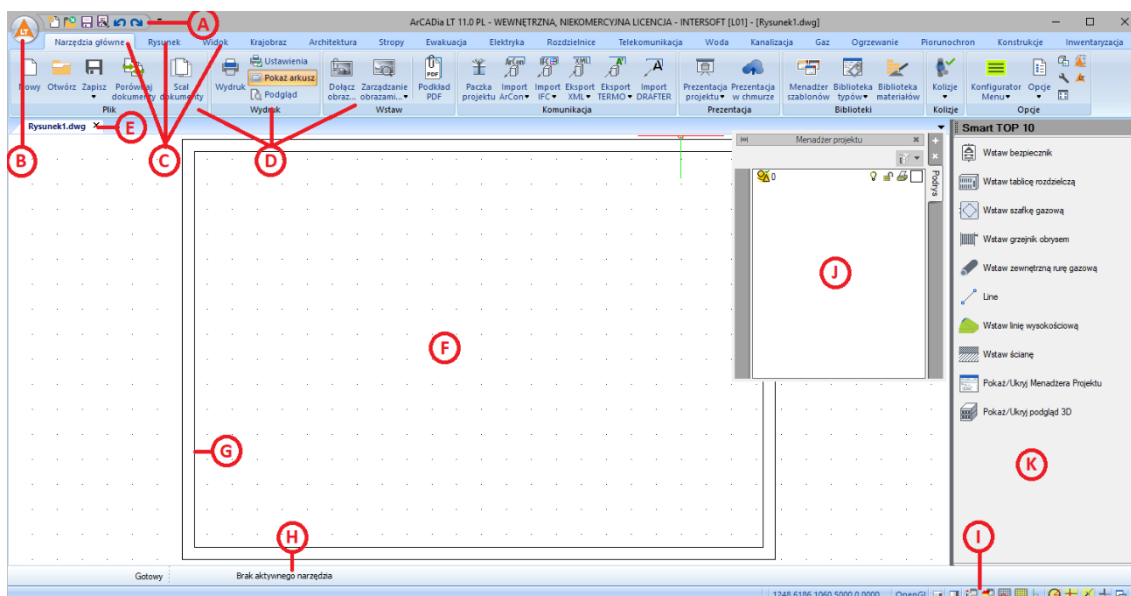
ArCADia LT 11.0 PL - WEWNĘTRZNA, NIEKOMERCYJNA LICENCJA - INTERSOFT [L01] - [Rysunek1.dwg]

A

Narzędzia główne | Rysunek | Widok | Krajobraz | Architektura | Stropy | Ewakuacja | Elektryka | Rozdzielnice | Telekomunikacja | Woda | Kanalizacja | Gaz | Ogrzewanie | Piorunochron | Konstrukcje | Inwentaryzacja

Nowy Otwórz Zapisz Porównaj dokumenty Scal dokumenty
Plik

Wydruk Ustawienia Pokaż arkusz Podgląd
Wydruk

Dołącz obraz... Zarządzanie obrazami... Podkład PDF
Wstaw

Paczka projektu Import ArCon Import IFC Eksport XML Eksport TERMO Import DRAFTER
Komunikacja

Prezentacja projektu Prezentacja w chmurze
Prezentacja

Menadżer szablonów Biblioteka typów Biblioteka materiałów
Biblioteki

Kolizje
Kolizje

Konfigurator Menu Opcje
Opcje

Rysunek1.dwg

B C D E

Menadżer projektu

0

Podrys

J

F

G

Smart TOP 10

Wstaw bezpiecznik
Wstaw tablicę rozdzielczą
Wstaw szafkę gazową
Wstaw grzejnik obrysem
Wstaw zewnętrzną rurę gazową
Line
Wstaw linię wysokościową
Wstaw ścianę
Pokaż/Ukryj Menadżera Projektu
Pokaż/Ukryj podgląd 3D

K

H

I

Gotowy

Brak aktywnego narzędzia

1248.6186,1060.5000,0.0000 OpenGL